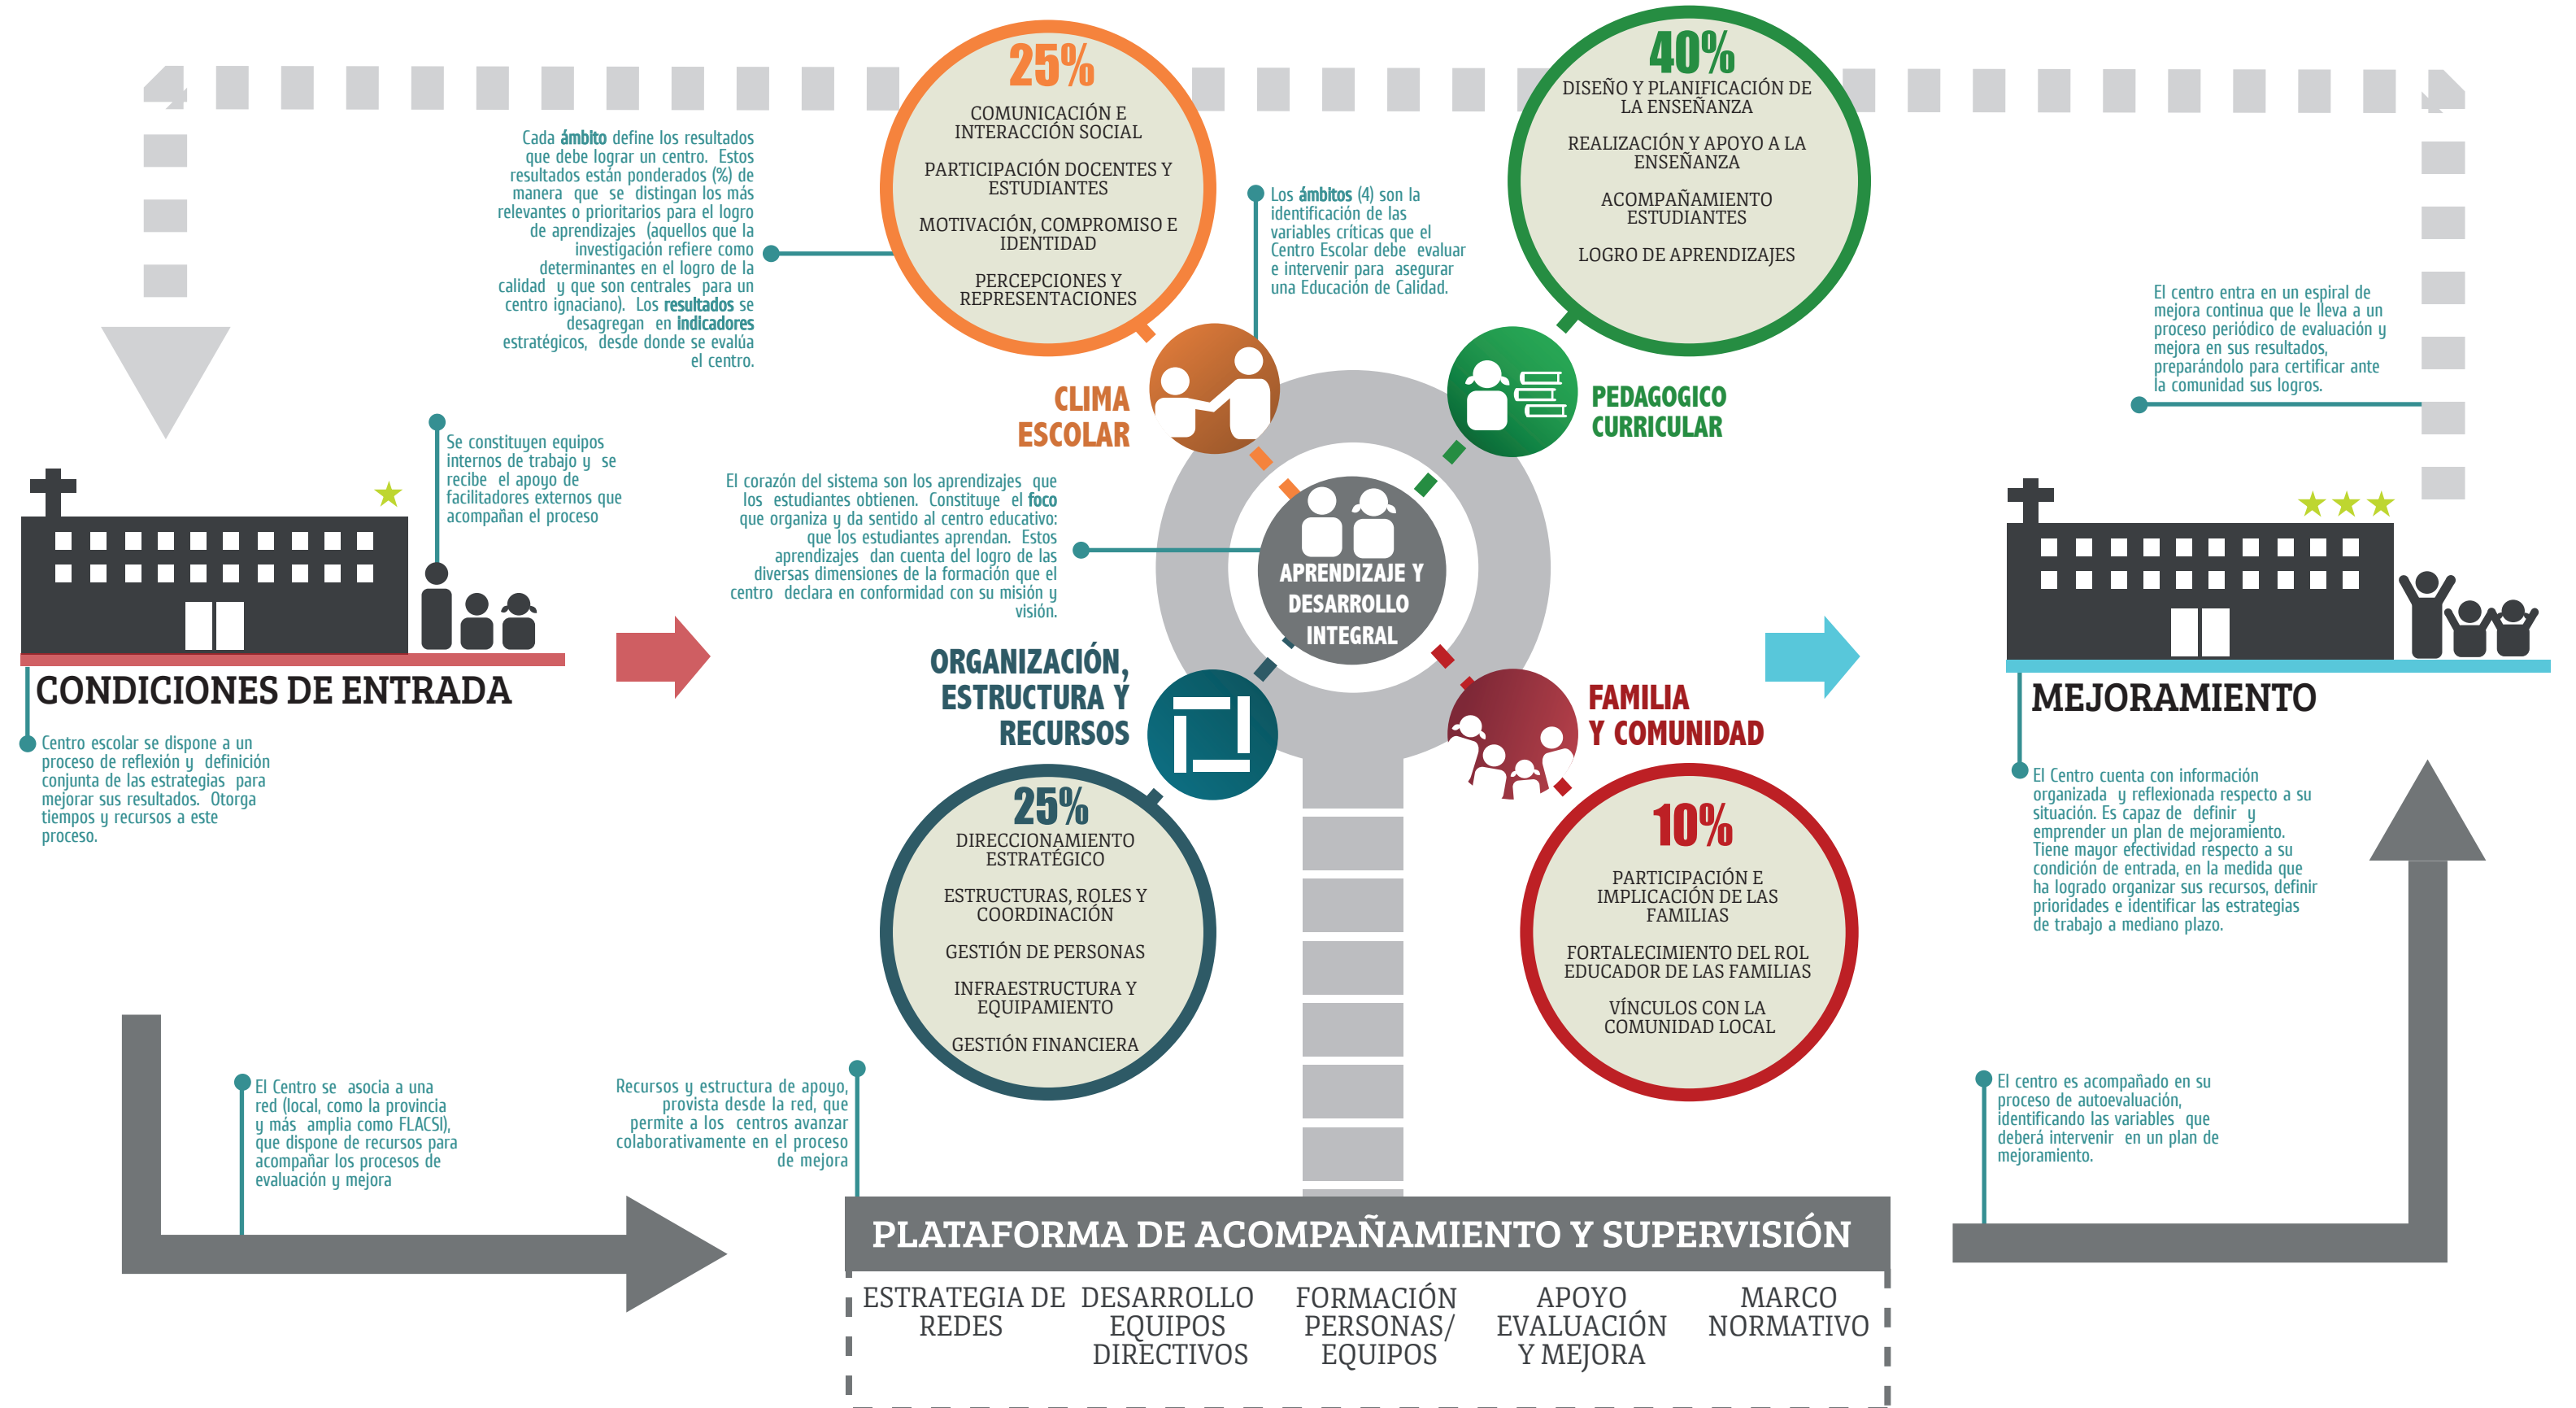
Cada ámbito define los resultados que debe lograr un centro. Estos resultados están ponderados (%) de manera que se distingan los más relevantes o prioritarios para el logro de aprendizajes (aquellos que la investigación refiere como determinantes en el logro de la calidad y que son centrales para un centro ignaciano). Los resultados se desagregan en indicadores estratégicos, desde donde se evalúa el centro.

25%
COMUNICACIÓN E INTERACCIÓN SOCIAL
PARTICIPACIÓN DOCENTES Y ESTUDIANTES
MOTIVACIÓN, COMPROMISO E IDENTIDAD
PERCEPCIONES Y REPRESENTACIONES

Los ámbitos (4) son la identificación de las variables críticas que el Centro Escolar debe evaluar e intervenir para asegurar una Educación de Calidad.

40%
DISEÑO Y PLANIFICACIÓN DE LA ENSEÑANZA
REALIZACIÓN Y APOYO A LA ENSEÑANZA
ACOMPAÑAMIENTO ESTUDIANTES
LOGRO DE APRENDIZAJES

El centro entra en un espiral de mejora continua que le lleva a un proceso periódico de evaluación y mejora en sus resultados, preparándolo para certificar ante la comunidad sus logros.

CLIMA ESCOLAR

PEDAGOGICO CURRICULAR

Se constituyen equipos internos de trabajo y se recibe el apoyo de facilitadores externos que acompañan el proceso

El corazón del sistema son los aprendizajes que los estudiantes obtienen. Constituye el foco que organiza y da sentido al centro educativo: que los estudiantes aprendan. Estos aprendizajes dan cuenta del logro de las diversas dimensiones de la formación que el centro declara en conformidad con su misión y visión.

APRENDIZAJE Y DESARROLLO INTEGRAL

CONDICIONES DE ENTRADA

Centro escolar se dispone a un proceso de reflexión y definición conjunta de las estrategias para mejorar sus resultados. Otorga tiempos y recursos a este proceso.

ORGANIZACIÓN, ESTRUCTURA Y RECURSOS

FAMILIA Y COMUNIDAD

MEJORAMIENTO

El Centro cuenta con información organizada y reflexionada respecto a su situación. Es capaz de definir y emprender un plan de mejoramiento. Tiene mayor efectividad respecto a su condición de entrada, en la medida que ha logrado organizar sus recursos, definir prioridades e identificar las estrategias de trabajo a mediano plazo.

25%
DIRECCIONAMIENTO ESTRATÉGICO
ESTRUCTURAS, ROLES Y COORDINACIÓN
GESTIÓN DE PERSONAS
INFRAESTRUCTURA Y EQUIPAMIENTO
GESTIÓN FINANCIERA

10%
PARTICIPACIÓN E IMPLICACIÓN DE LAS FAMILIAS
FORTALECIMIENTO DEL ROL EDUCADOR DE LAS FAMILIAS
VÍNCULOS CON LA COMUNIDAD LOCAL

El Centro se asocia a una red (local, como la provincia y más amplia como FLACSI), que dispone de recursos para acompañar los procesos de evaluación y mejora

Recursos y estructura de apoyo, provista desde la red, que permite a los centros avanzar colaborativamente en el proceso de mejora

El centro es acompañado en su proceso de autoevaluación, identificando las variables que deberá intervenir en un plan de mejoramiento.

PLATAFORMA DE ACOMPAÑAMIENTO Y SUPERVISIÓN

ESTRATEGIA DE REDES
DESARROLLO EQUIPOS DIRECTIVOS
FORMACIÓN PERSONAS/ EQUIPOS
APOYO EVALUACIÓN Y MEJORA
MARCO NORMATIVO